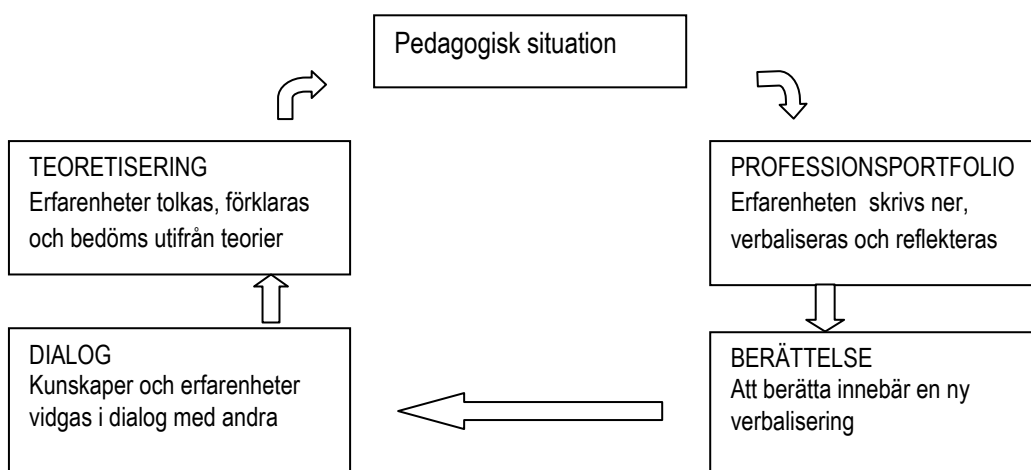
Pedagogisk situation

PROFESSIONSPORTFOLIO
Erfarenheten skrivs ner, verbaliseras och reflekteras

BERÄTTELSE
Att berätta innebär en ny verbalisering

DIALOG
Kunskaper och erfarenheter vidgas i dialog med andra

TEORETISERING
Erfarenheter tolkas, förklaras och bedöms utifrån teorier